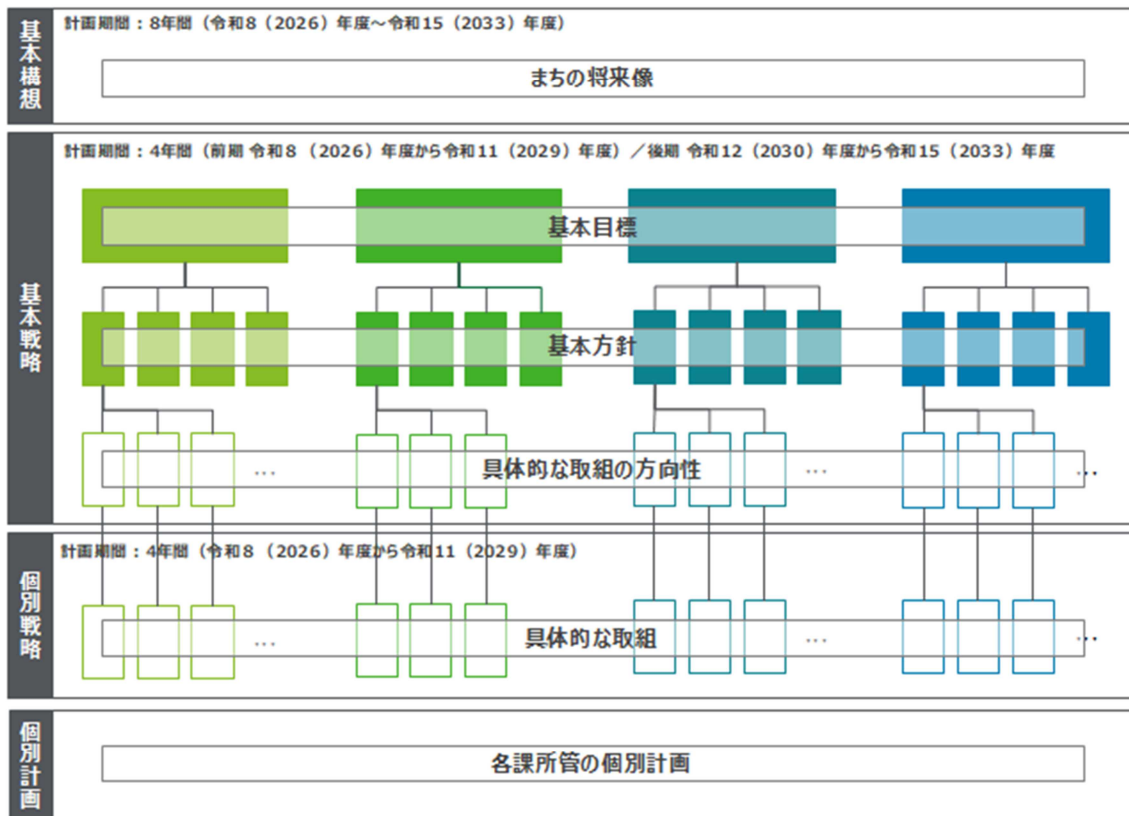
基本構想

計画期間：8年間（令和8（2026）年度～令和15（2033）年度）

まちの将来像

基本戦略

計画期間：4年間（前期 令和8（2026）年度から令和11（2029）年度）／後期 令和12（2030）年度から令和15（2033）年度

基本目標

基本方針

具体的な取組の方向性

…

…

…

個別戦略

計画期間：4年間（令和8（2026）年度から令和11（2029）年度）

具体的な取組

…

…

…

個別計画

各課所管の個別計画